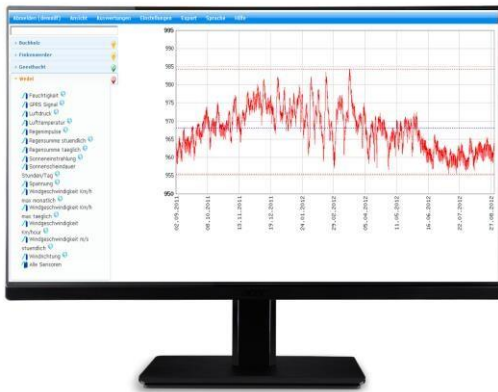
Abmelden (demo01) Ansicht Auswertungen Einstellungen Export Sprache Hilfe

» Bochholt
» Fiekenwerder
» Geesthacht
» Wedel

Feuchtigkeit
SPRS Signal
Luftdruck
Lufttemperatur
Regenimpulse
Regensumme stuendlich
Regensumme taeglich
Sonnenerstrahlung
Sonnenscheindauer Stunden/Tag
Spannung
Windgeschwindigkeit km/h max monatlich
Windgeschwindigkeit km/h max taeglich
Windgeschwindigkeit km/hour
Windgeschwindigkeit m/s stuendlich
Windrichtung
Alle Sensoren

995
990
985
980
975
970
965
960
955
950

02.09.2011
08.10.2011
13.11.2011
19.12.2011
24.01.2012
29.02.2012
05.04.2012
11.05.2012
16.06.2012
22.07.2012
27.08.2012